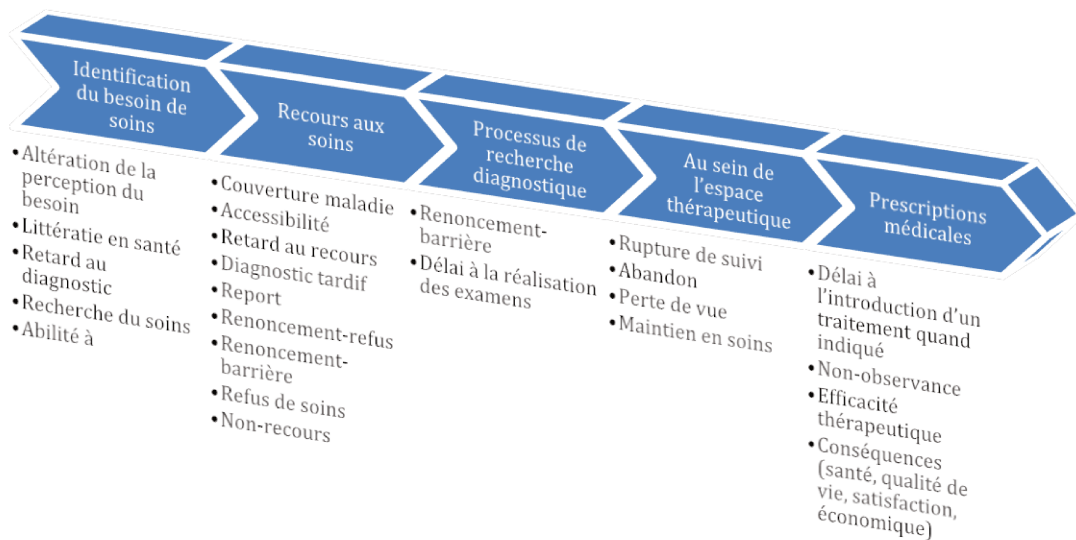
Identification du besoin de soins

Recours aux soins

Processus de recherche diagnostique

Au sein de l'espace thérapeutique

Prescriptions médicales

• Altération de la perception du besoin
• Littératie en santé
• Retard au diagnostic
• Recherche du soins
• Abilité à

• Couverture maladie
• Accessibilité
• Retard au recours
• Diagnostic tardif
• Report
• Renoncement-refus
• Renoncement-barrière
• Refus de soins
• Non-recours

• Renoncement-barrière
• Délai à la réalisation des examens

• Rupture de suivi
• Abandon
• Perte de vue
• Maintien en soins

• Délai à l'introduction d'un traitement quand indiqué
• Non-observance
• Efficacité thérapeutique
• Conséquences (santé, qualité de vie, satisfaction, économique)